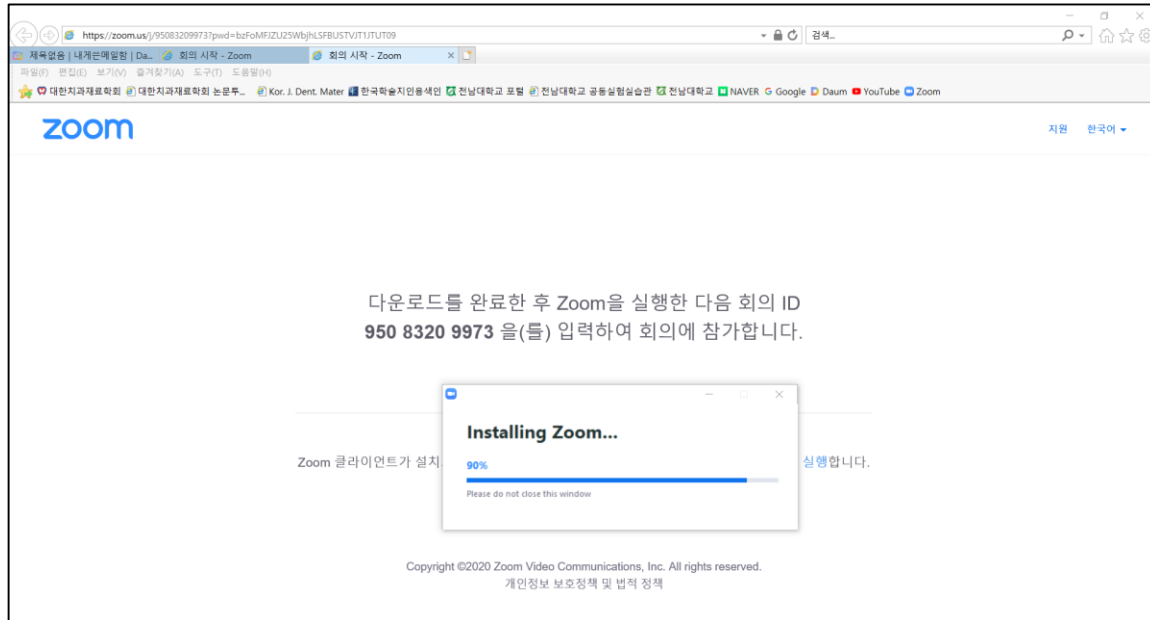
https://zoom.us/j/95083209973?pwd=bzFoMFJZU25WbjhLSFBUSTVJT1JTUT09

검색...

제목없음 | 내게온메일함 | Da...

회의 시작 - Zoom

회의 시작 - Zoom

파일(F) 편집(E) 보기(V) 즐겨찾기(A) 도구(T) 도움말(H)

대한치과재료학회 대한치과재료학회 논문투... Kor. J. Dent. Mater 한국학술지인용색인 전남대학교 포털 전남대학교 공동실험실습관 전남대학교 NAVER Google Daum YouTube Zoom

zoom

지원 한국어

다운로드를 완료한 후 Zoom을 실행한 다음 회의 ID **950 8320 9973** 을(를) 입력하여 회의에 참가합니다.

Zoom 클라이언트가 설치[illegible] 실행합니다.

Installing Zoom...

90%

Please do not close this window

Copyright ©2020 Zoom Video Communications, Inc. All rights reserved.
개인정보 보호정책 및 법적 정책